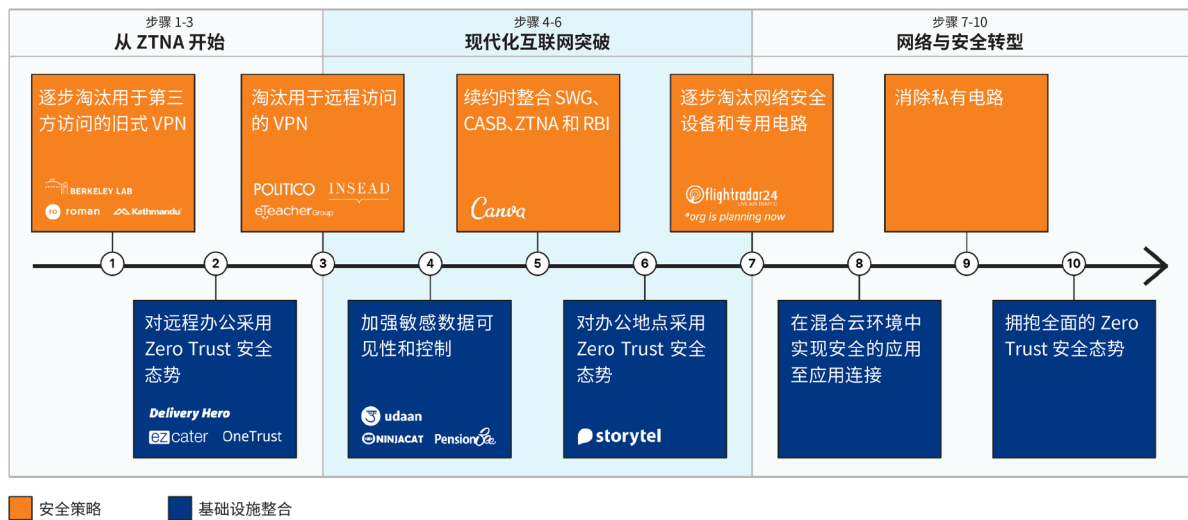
步骤 1-3
从 ZTNA 开始

步骤 4-6
现代化互联网突破

步骤 7-10
网络与安全转型

逐步淘汰用于第三方访问的旧式 VPN

BERKELEY LAB
roman
Kathmandu

淘汰用于远程访问的 VPN

POLITICO
INSEAD
eTeacher Group

续约时整合 SWG、CASB、ZTNA 和 RBI

Canva

逐步淘汰网络安全设备和专用电路

flightradar24
LIVE AIR TRAFFIC
*org is planning now

消除私有电路

1
2
3
4
5
6
7
8
9
10

对远程办公采用 Zero Trust 安全态势

Delivery Hero
ezcater
OneTrust

加强敏感数据可见性和控制

udaan
NINJACAT
Pension Bee

对办公地点采用 Zero Trust 安全态势

storytel

在混合云环境中实现安全的应用至应用连接

拥抱全面的 Zero Trust 安全态势

安全策略
基础设施整合